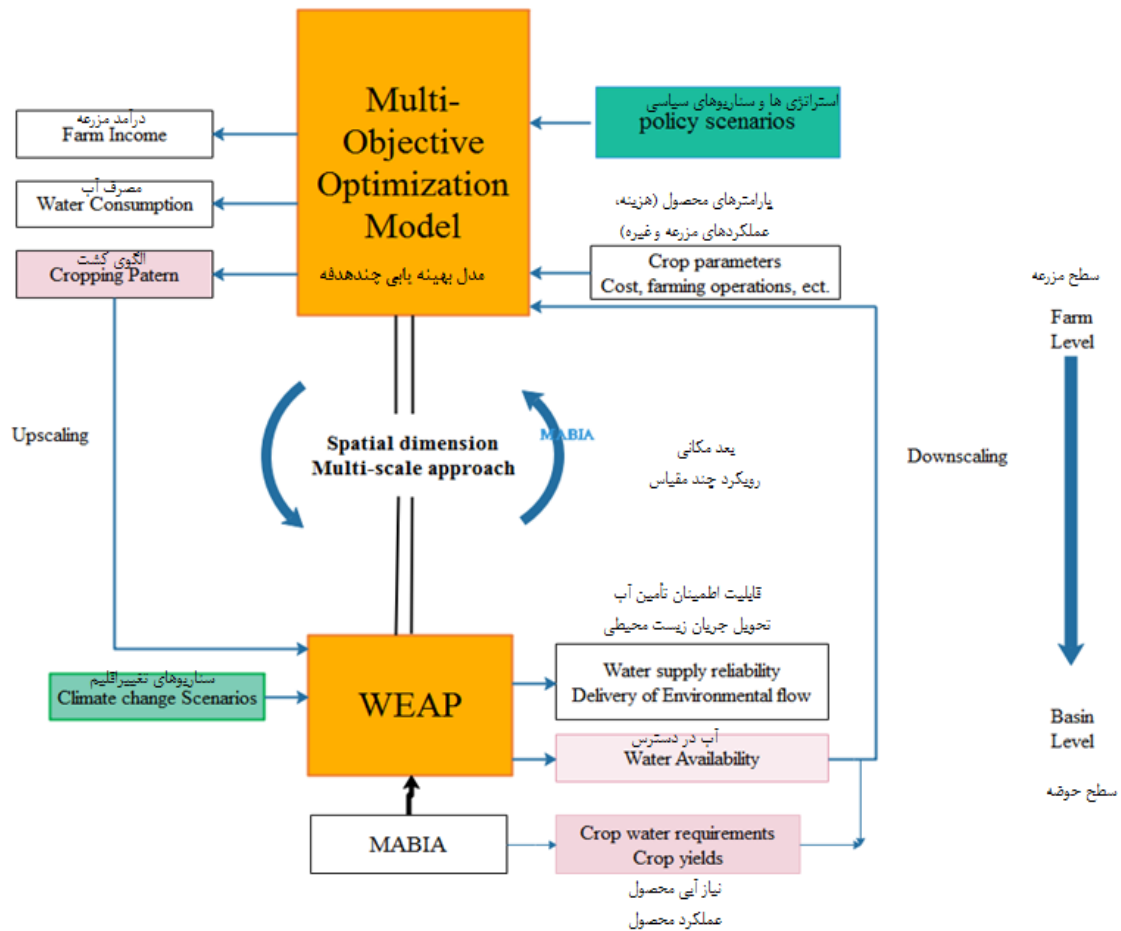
Multi-Objective Optimization Model
مدل بهینه یابی چندهدفه

درآمد مزرعه
Farm Income

مصرف آب
Water Consumption

الگوی کشت
Cropping Patern

استراتژی ها و سناریوهای سیاسی
policy scenarios

پارامترهای محصول (هزینه، عملکردهای مزرعه و غیره)

Crop parameters
Cost, farming operations, ect.

سطح مزرعه
Farm Level

Upscaling

Spatial dimension
Multi-scale approach

MABIA

بعد مکانی
رویکرد چند مقیاس

Downscaling

قابلیت اطمینان تأمین آب
تحویل جریان زیست محیطی

سناریوهای تغییراقلیم
Climate change Scenarios

WEAP

Water supply reliability
Delivery of Environmental flow

آب در دسترس
Water Availability

Basin Level

سطح حوضه

MABIA

Crop water requirements
Crop yields

نیاز آبی محصول
عملکرد محصول